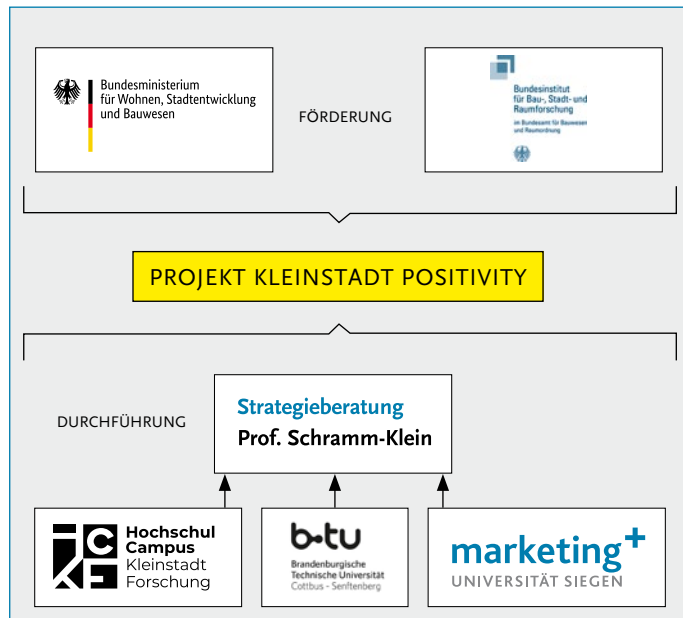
Bundesministerium
für Wohnen, Stadtentwicklung
und Bauwesen

FÖRDERUNG

Bundesinstitut
für Bau-, Stadt- und
Raumforschung

im Bundesamt für Bauwesen
und Raumordnung

PROJEKT KLEINSTADT POSITIVITY

DURCHFÜHRUNG

Strategieberatung
Prof. Schramm-Klein

Hochschul
Campus
Kleinstadt
Forschung

b-tu
Brandenburgische
Technische Universität
Cottbus - Senftenberg

marketing+
UNIVERSITÄT SIEGEN